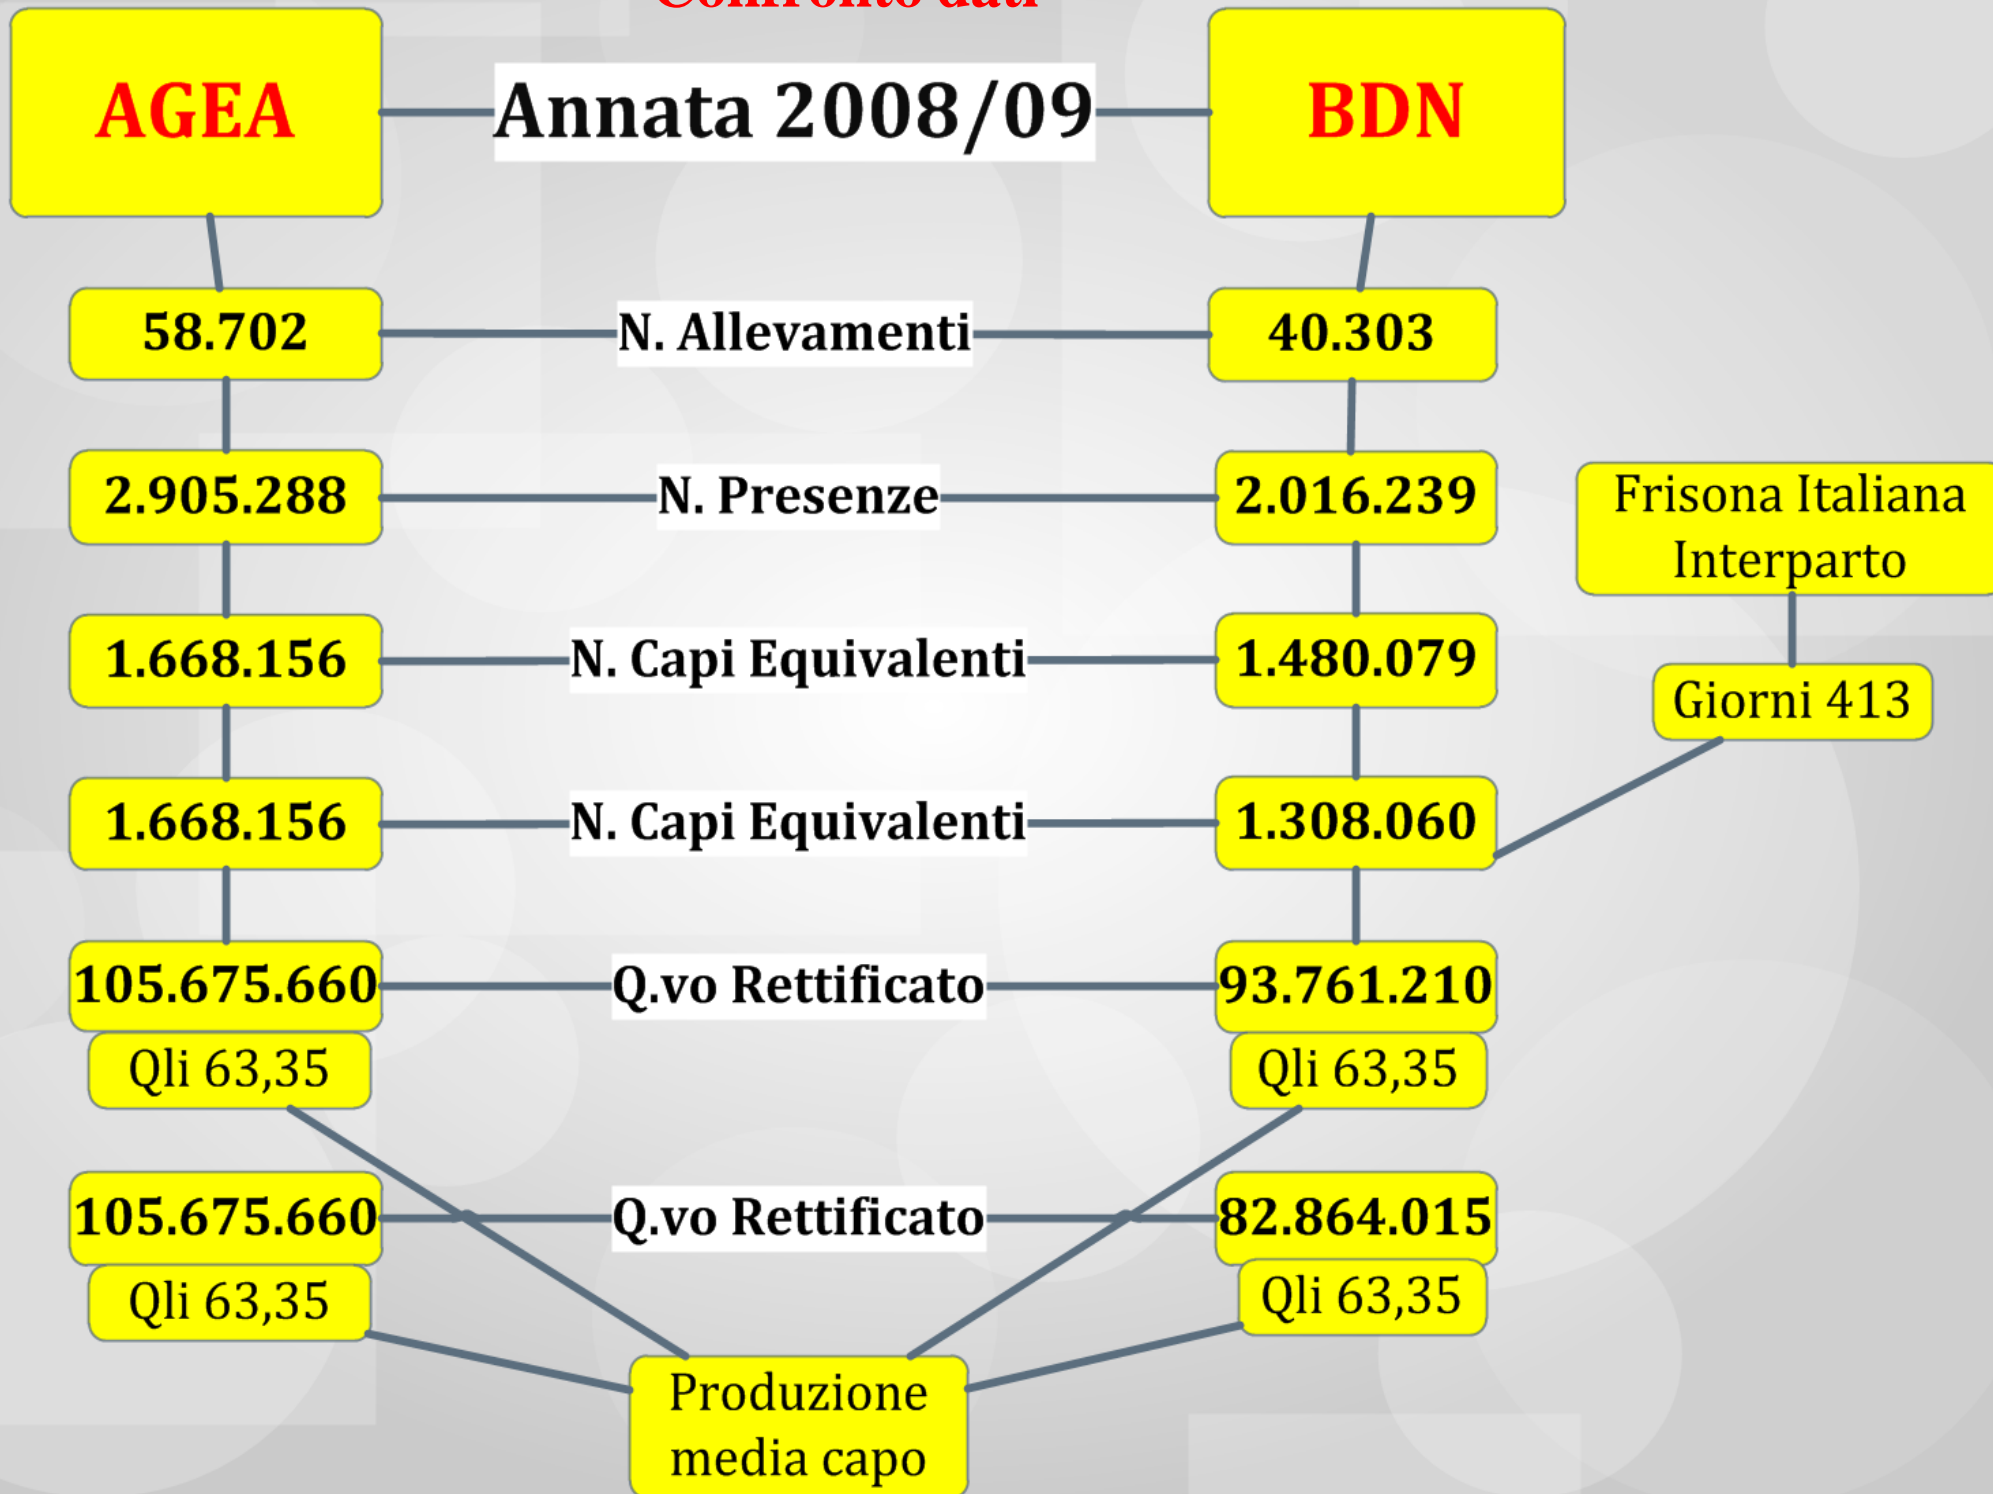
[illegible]

AGEA

Annata 2008/09

BDN

58.702

N. Allevamenti

40.303

2.905.288

N. Presenze

2.016.239

Frisona Italiana Interparto

1.668.156

N. Capi Equivalenti

1.480.079

Giorni 413

1.668.156

N. Capi Equivalenti

1.308.060

105.675.660

Q.vo Rettificato

93.761.210

Qli 63,35

Qli 63,35

105.675.660

Q.vo Rettificato

82.864.015

Qli 63,35

Qli 63,35

Produzione media capo